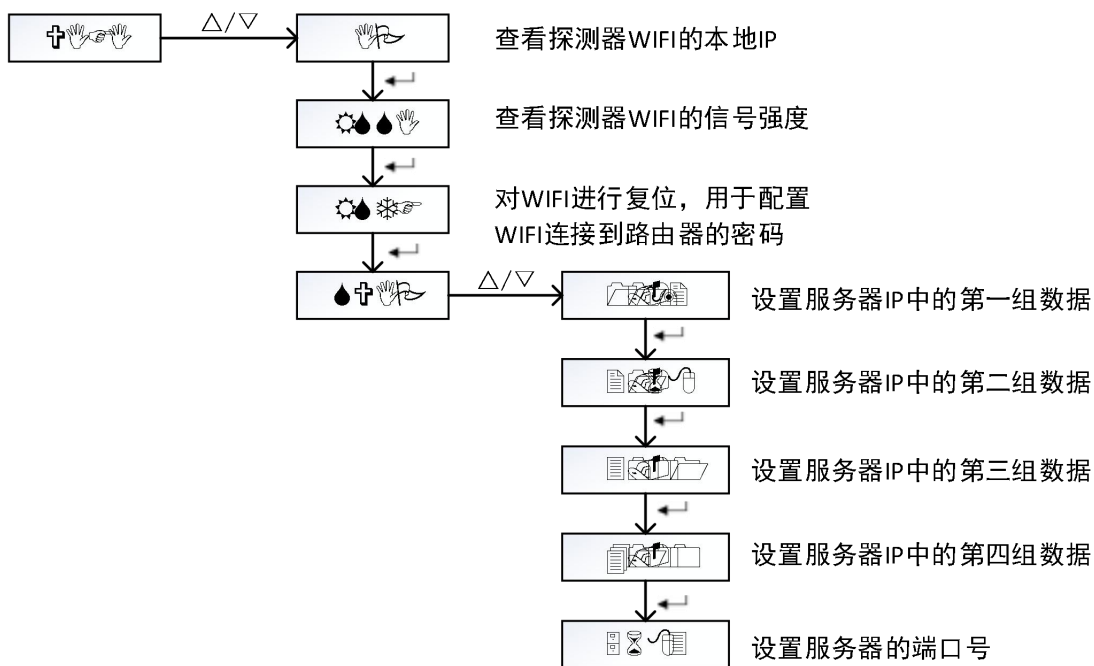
△/▽

查看探测器WIFI的本地IP

查看探测器WIFI的信号强度

对WIFI进行复位，用于配置WIFI连接到路由器的密码

△/▽

设置服务器IP中的第一组数据

设置服务器IP中的第二组数据

设置服务器IP中的第三组数据

设置服务器IP中的第四组数据

设置服务器的端口号